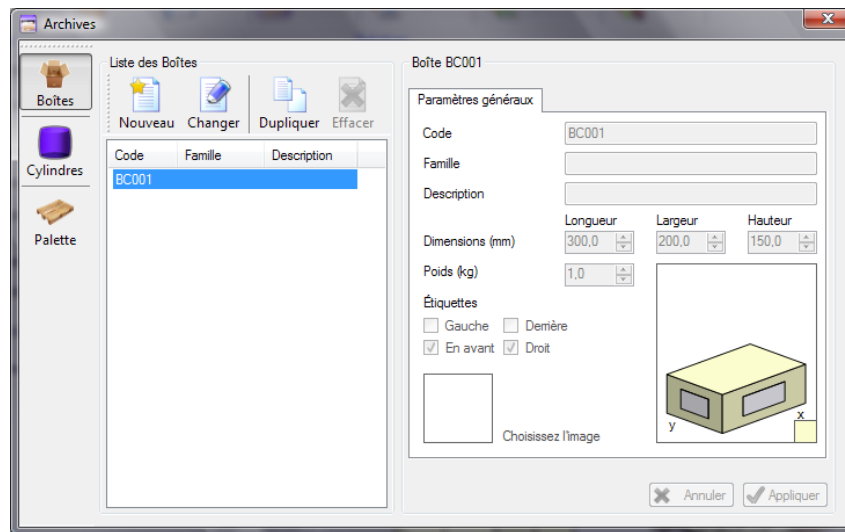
Archives

Boîtes

Cylindres

Palette

Liste des Boîtes

Nouveau Changer Dupliquer Effacer

| Code | Famille | Description |
|---|---|---|
| BC001 | | |

Boîte BC001

Paramètres généraux

Code BC001

Famille

Description

Longueur Largeur Hauteur

Dimensions (mm) 300,0 200,0 150,0

Poids (kg) 1,0

Étiquettes

Gauche Derrière

En avant Droit

y x

Choisissez l'image

Annuler Appliquer